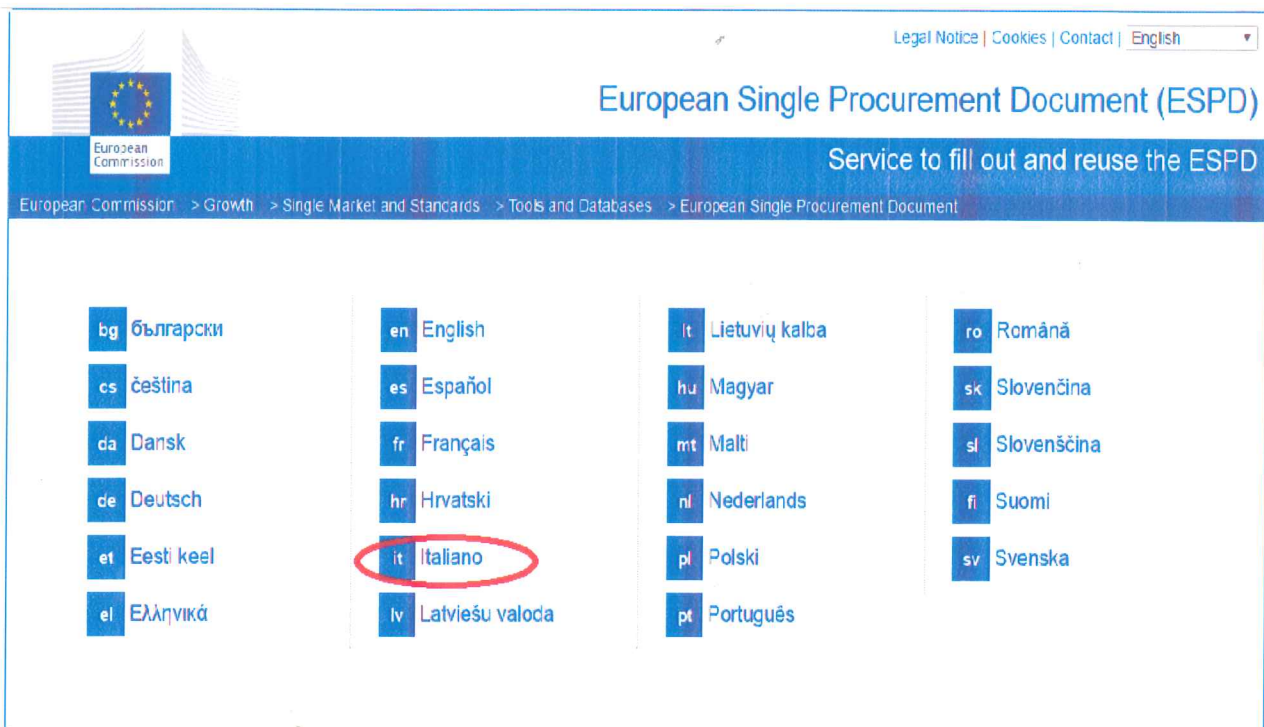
Legal Notice | Cookies | Contact | English

European Commission

European Single Procurement Document (ESPD)

Service to fill out and reuse the ESPD

European Commission > Growth > Single Market and Standards > Tools and Databases > European Single Procurement Document

bg български
cs čeština
da Dansk
de Deutsch
et Eesti keel
el Ελληνικά

en English
es Español
fr Français
hr Hrvatski
it Italiano
lv Latviešu valoda

lt Lietuvių kalba
hu Magyar
mt Malti
nl Nederlands
pl Polski
pt Português

ro Română
sk Slovenčina
sl Slovenščina
fi Suomi
sv Svenska